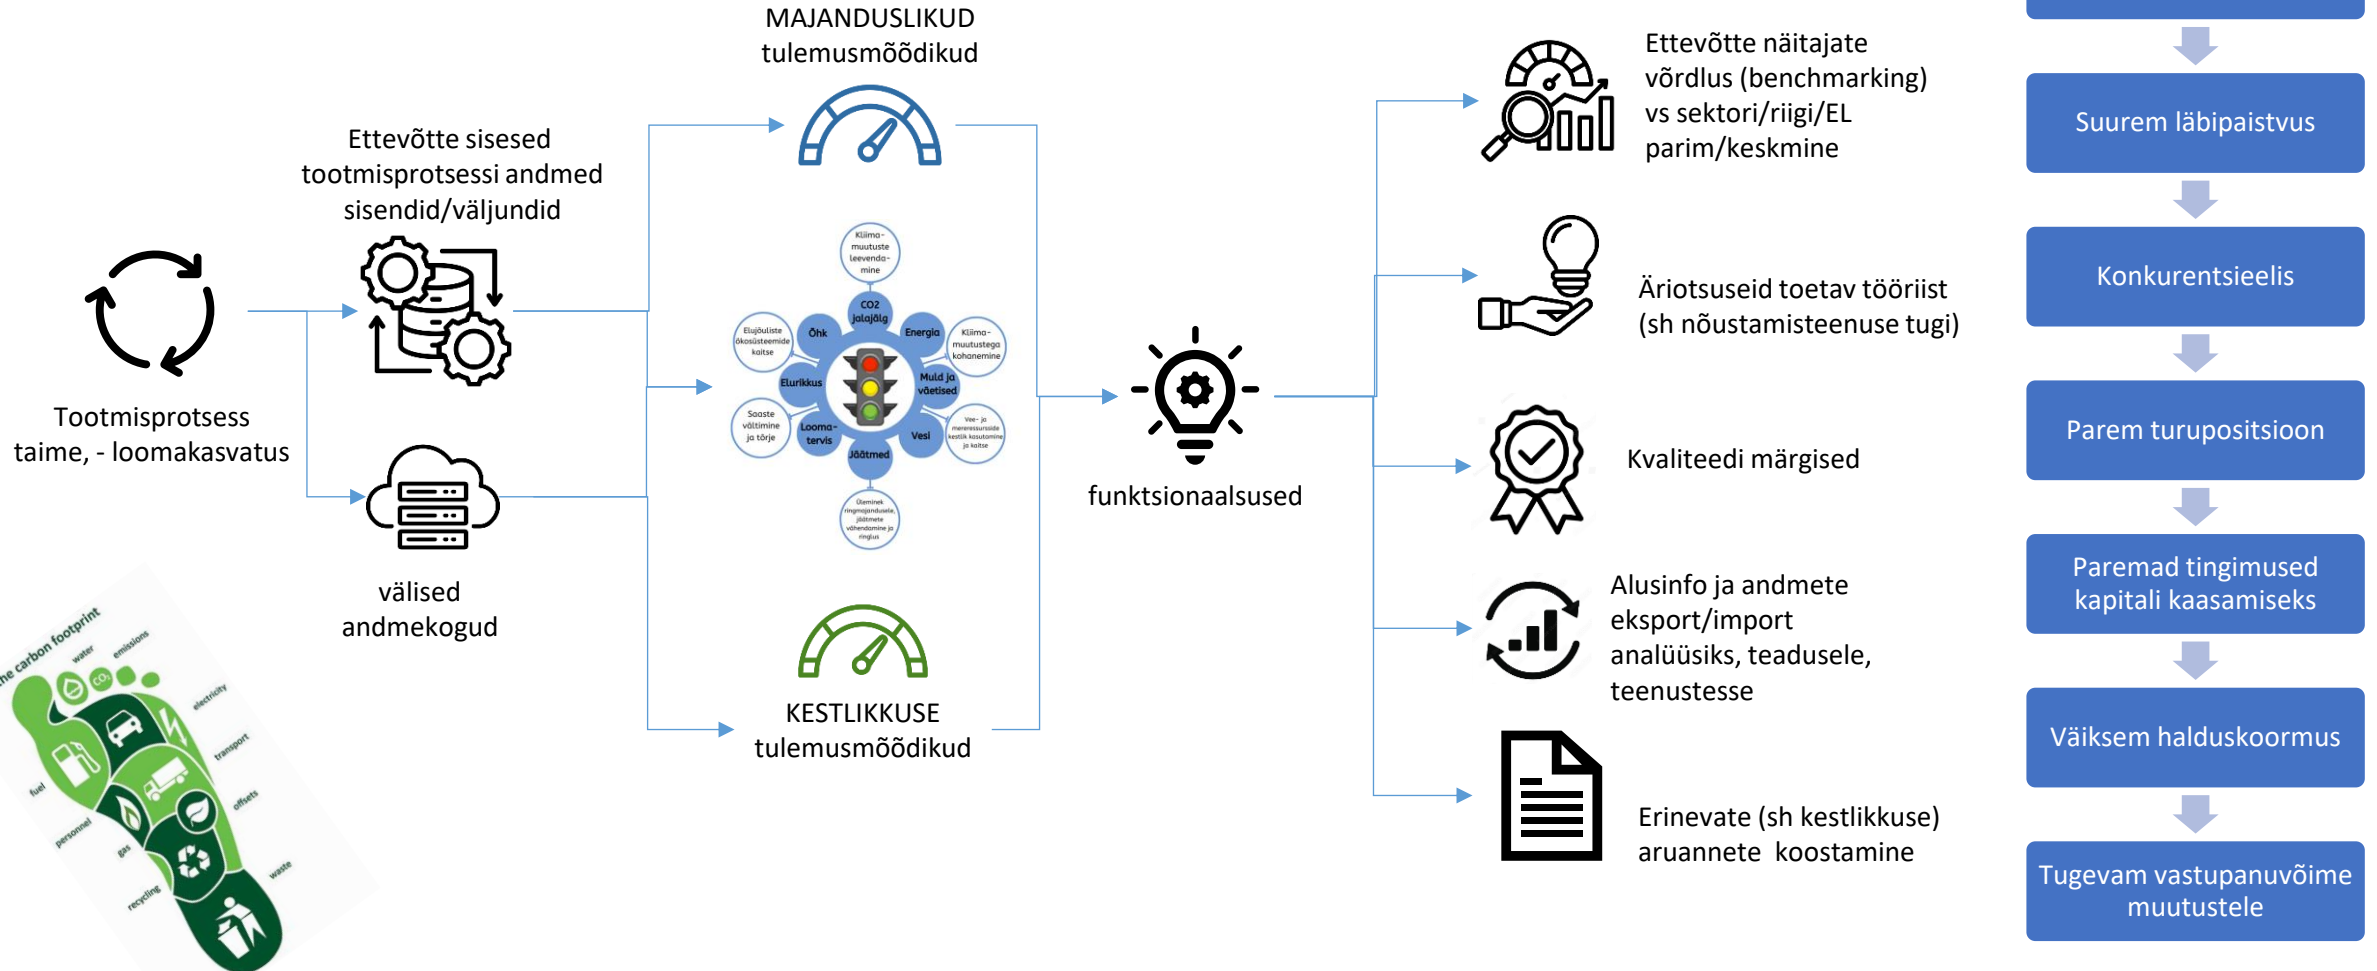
MAJANDUSLIKUD tulemusmõõdikud

Ettevõtte sisesed tootmisprotsessi andmed sisendid/väljundid

Tootmisprotsess taime, - loomakasvatus

välised andmekogud

Kliima-muutuste leevenda-mine

CO2 jalajälg

Energia

Kliima-muutustega kohanemine

Muld ja veetised

Vee- ja mereressursside kestlik kasutamine ja kaitse

Vesi

Jäätmed

Üleminek ringmajandusele, jäätmete vähendamine ja ringlus

Looma-tervis

Saaste vältimine ja tõrje

Elurikkus

Elujõuliste ökosüsteemide kaitse

Õhk

KESTLIKKUSE tulemusmõõdikud

funktsionaalsused

Ettevõtte näitajate võrdlus (benchmarking) vs sektori/riigi/EL parim/keskmine

Äriotsuseid toetav tööriist (sh nõustamisteenuse tugi)

Kvaliteedi märgised

Alusinfo ja andmete eksport/import analüüsiks, teadusele, teenustesse

Erinevate (sh kestlikkuse) aruannete koostamine

Suurem läbipaistvus

Konkurentsieelis

Parem turupositsioon

Paremad tingimused kapitali kaasamiseks

Väiksem halduskoormus

Tugevam vastupanuvõime muutustele

the carbon footprint

water

emissions

electricity

transport

offsets

waste

recycling

gas

personnel

fuel

$CO_2$